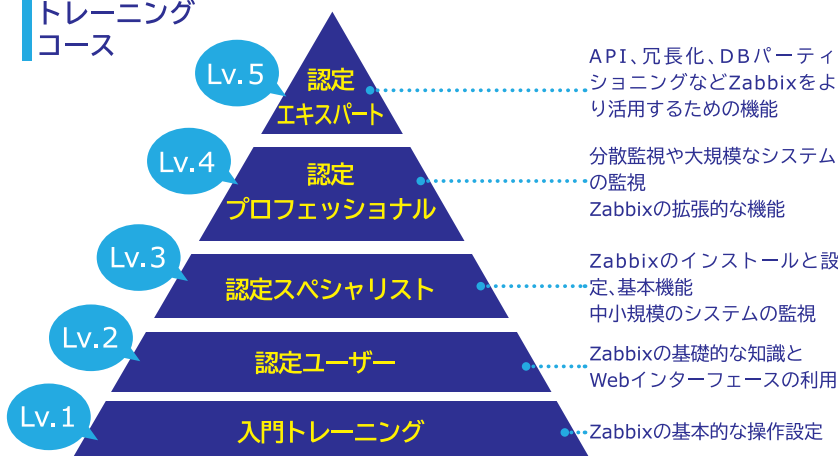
トレーニング
コース

Lv.5
認定
エキスパート

API、冗長化、DBパーティショニングなどZabbixをより活用するための機能

Lv.4
認定
プロフェッショナル

分散監視や大規模なシステムの監視
Zabbixの拡張的な機能

Lv.3
認定スペシャリスト

Zabbixのインストールと設定、基本機能
中小規模のシステムの監視

Lv.2
認定ユーザー

Zabbixの基礎的な知識とWebインターフェースの利用

Lv.1
入門トレーニング

Zabbixの基本的な操作設定